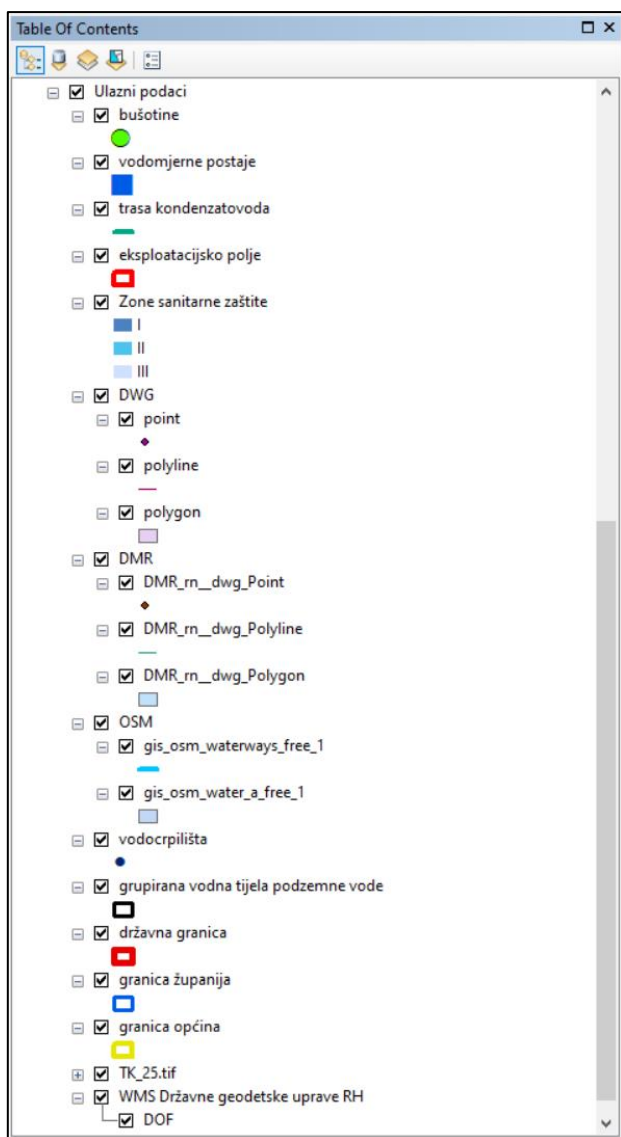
Table Of Contents

Ulazni podaci

bušotine

vodomjerne postaje

trasa kondenzatovoda

eksploatacijsko polje

Zone sanitarne zaštite

I

II

III

DWG

point

polyline

polygon

DMR

DMR_rn__dwg_Point

DMR_rn__dwg_Polyline

DMR_rn__dwg_Polygon

OSM

gis_osm_waterways_free_1

gis_osm_water_a_free_1

vodocrpilišta

grupirana vodna tijela podzemne vode

državna granica

granica županija

granica općina

TK_25.tif

WMS Državne geodetske uprave RH

DOF